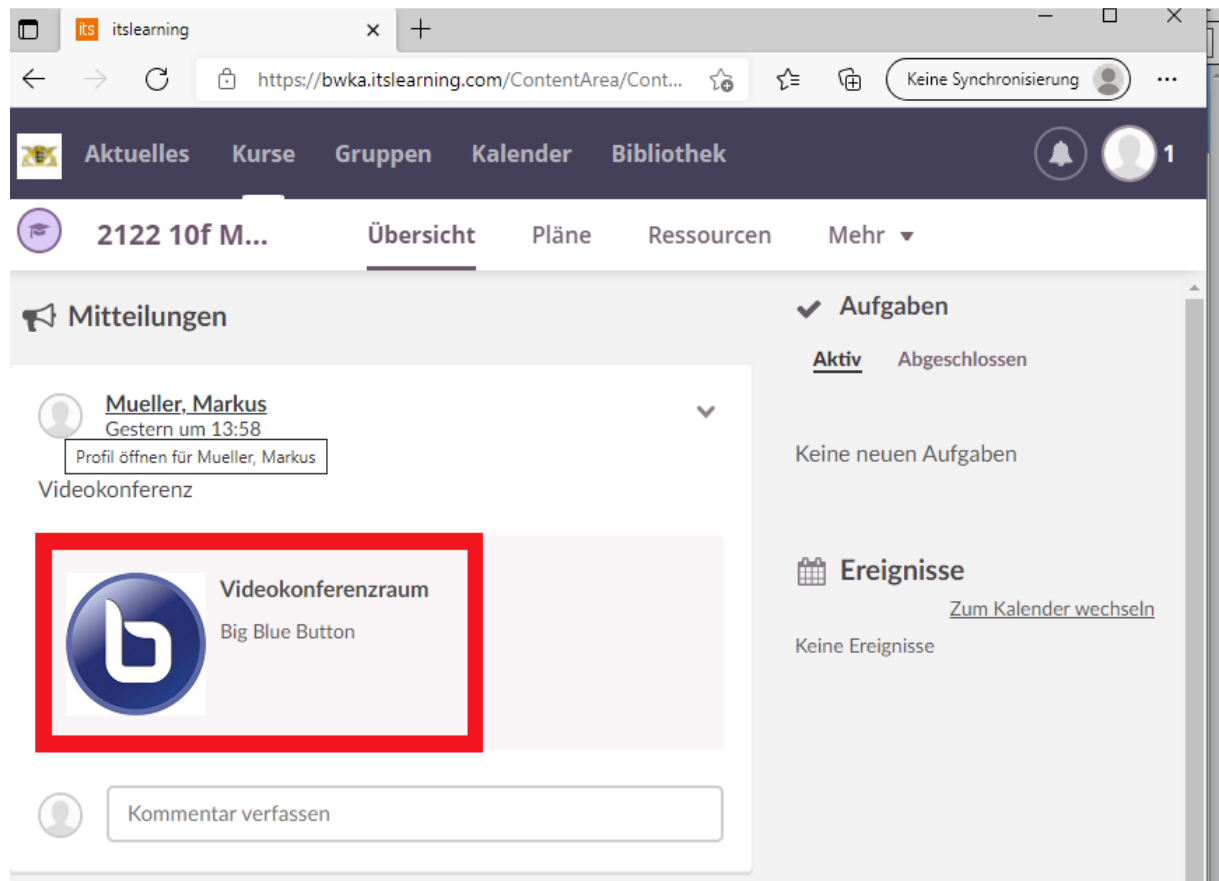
its itslearning ×
+
https://bwka.itslearning.com/ContentArea/Cont...
Keine Synchronisierung
...

Aktuelles Kurse Gruppen Kalender Bibliothek
1

2122 10f M...
Übersicht Pläne Ressourcen Mehr

Mitteilungen

Mueller, Markus
Gestern um 13:58
Profil öffnen für Mueller, Markus
Videokonferenz

Videokonferenzraum
Big Blue Button

Kommentar verfassen

Aufgaben
Aktiv Abgeschlossen

Keine neuen Aufgaben

Ereignisse
Zum Kalender wechseln
Keine Ereignisse